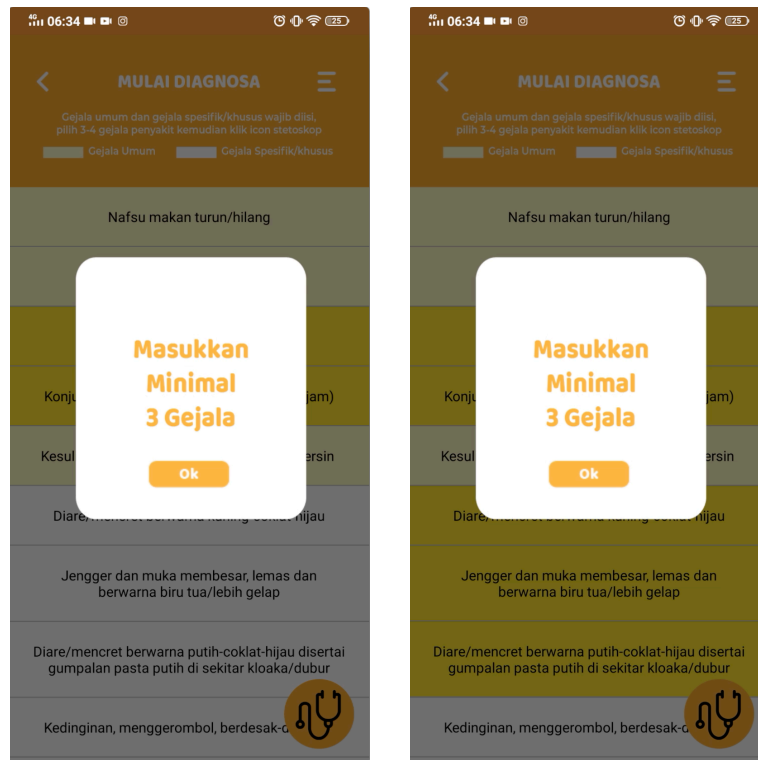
4G 06:34 25

MULAI DIAGNOSA

Gejala umum dan gejala spesifik/khusus wajib diisi, pilih 3-4 gejala penyakit kemudian klik icon stetoskop

Gejala Umum Gejala Spesifik/khusus

Nafsu makan turun/hilang

Konju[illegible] jam)

Kesul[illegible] ersin

Diare/mencret berwarna kuning-coklat-hijau

Jengger dan muka membesar, lemas dan berwarna biru tua/lebih gelap

Diare/mencret berwarna putih-coklat-hijau disertai gumpalan pasta putih di sekitar kloaka/dubur

Kedinginan, menggerombol, berdesak-d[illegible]

Masukkan Minimal 3 Gejala

Ok

4G 06:34 25

MULAI DIAGNOSA

Gejala umum dan gejala spesifik/khusus wajib diisi, pilih 3-4 gejala penyakit kemudian klik icon stetoskop

Gejala Umum Gejala Spesifik/khusus

Nafsu makan turun/hilang

Konju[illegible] jam)

Kesul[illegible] ersin

Diare/mencret berwarna kuning-coklat-hijau

Jengger dan muka membesar, lemas dan berwarna biru tua/lebih gelap

Diare/mencret berwarna putih-coklat-hijau disertai gumpalan pasta putih di sekitar kloaka/dubur

Kedinginan, menggerombol, berdesak-d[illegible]

Masukkan Minimal 3 Gejala

Ok